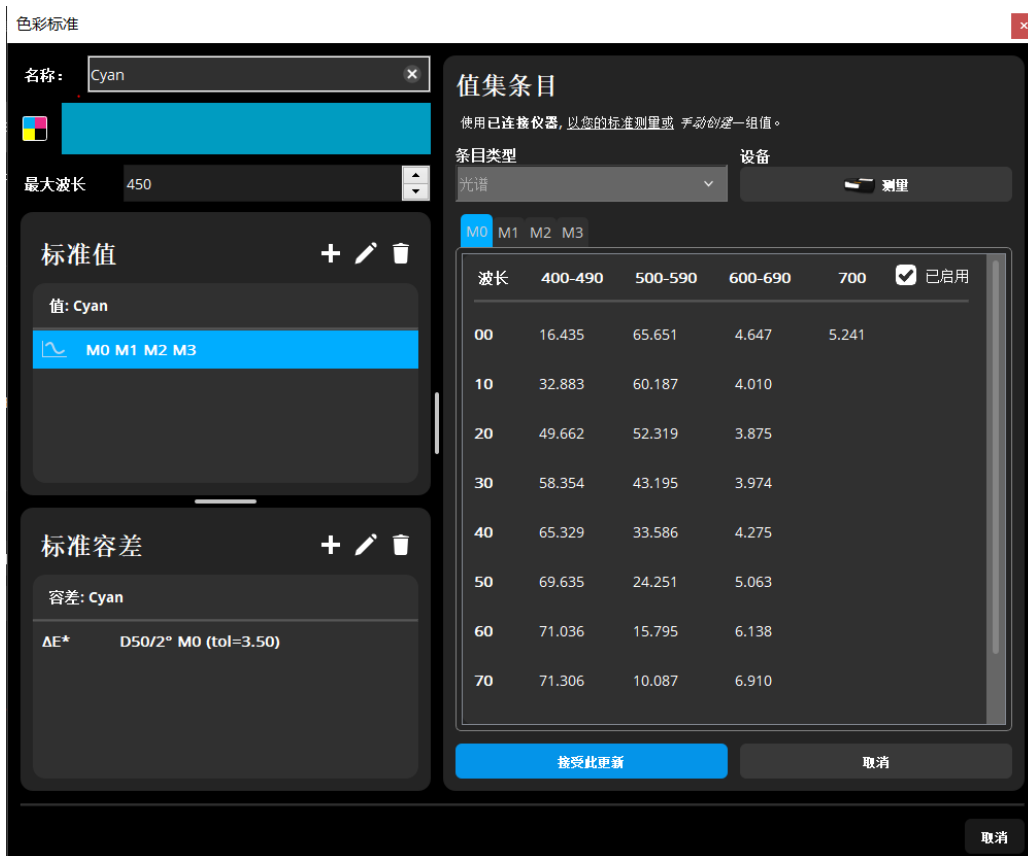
色彩标准

名称： Cyan

最大波长 450

标准值

值: Cyan

M0 M1 M2 M3

标准容差

容差: Cyan

ΔE* D50/2° M0 (tol=3.50)

值集条目

使用已连接仪器, 以您的标准测量或 手动创建一组值。

条目类型
光谱

设备
测量

M0 M1 M2 M3

| 波长 | 400-490 | 500-590 | 600-690 | 700 | 已启用 |
|---|---|---|---|---|---|
| 00 | 16.435 | 65.651 | 4.647 | 5.241 | |
| 10 | 32.883 | 60.187 | 4.010 | | |
| 20 | 49.662 | 52.319 | 3.875 | | |
| 30 | 58.354 | 43.195 | 3.974 | | |
| 40 | 65.329 | 33.586 | 4.275 | | |
| 50 | 69.635 | 24.251 | 5.063 | | |
| 60 | 71.036 | 15.795 | 6.138 | | |
| 70 | 71.306 | 10.087 | 6.910 | | |

接受此更新

取消

取消